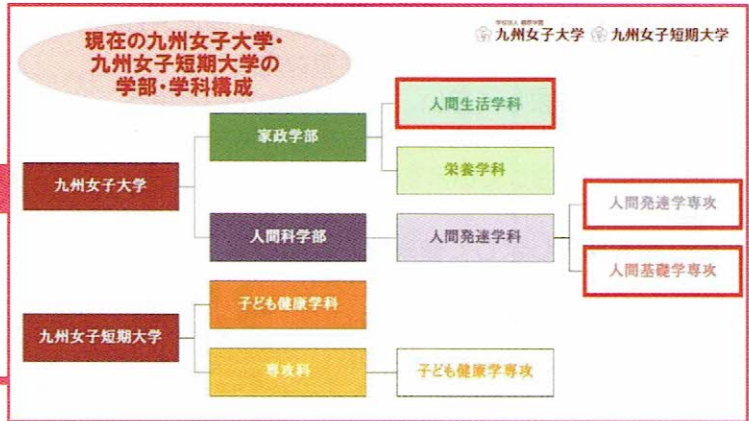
現在の九州女子大学・九州女子短期大学の学部・学科構成

学校法人 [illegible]
九州女子大学 九州女子短期大学

九州女子大学

家政学部

人間生活学科

栄養学科

人間科学部

人間発達学科

人間発達学専攻

人間基礎学専攻

九州女子短期大学

子ども健康学科

専攻科

子ども健康学専攻